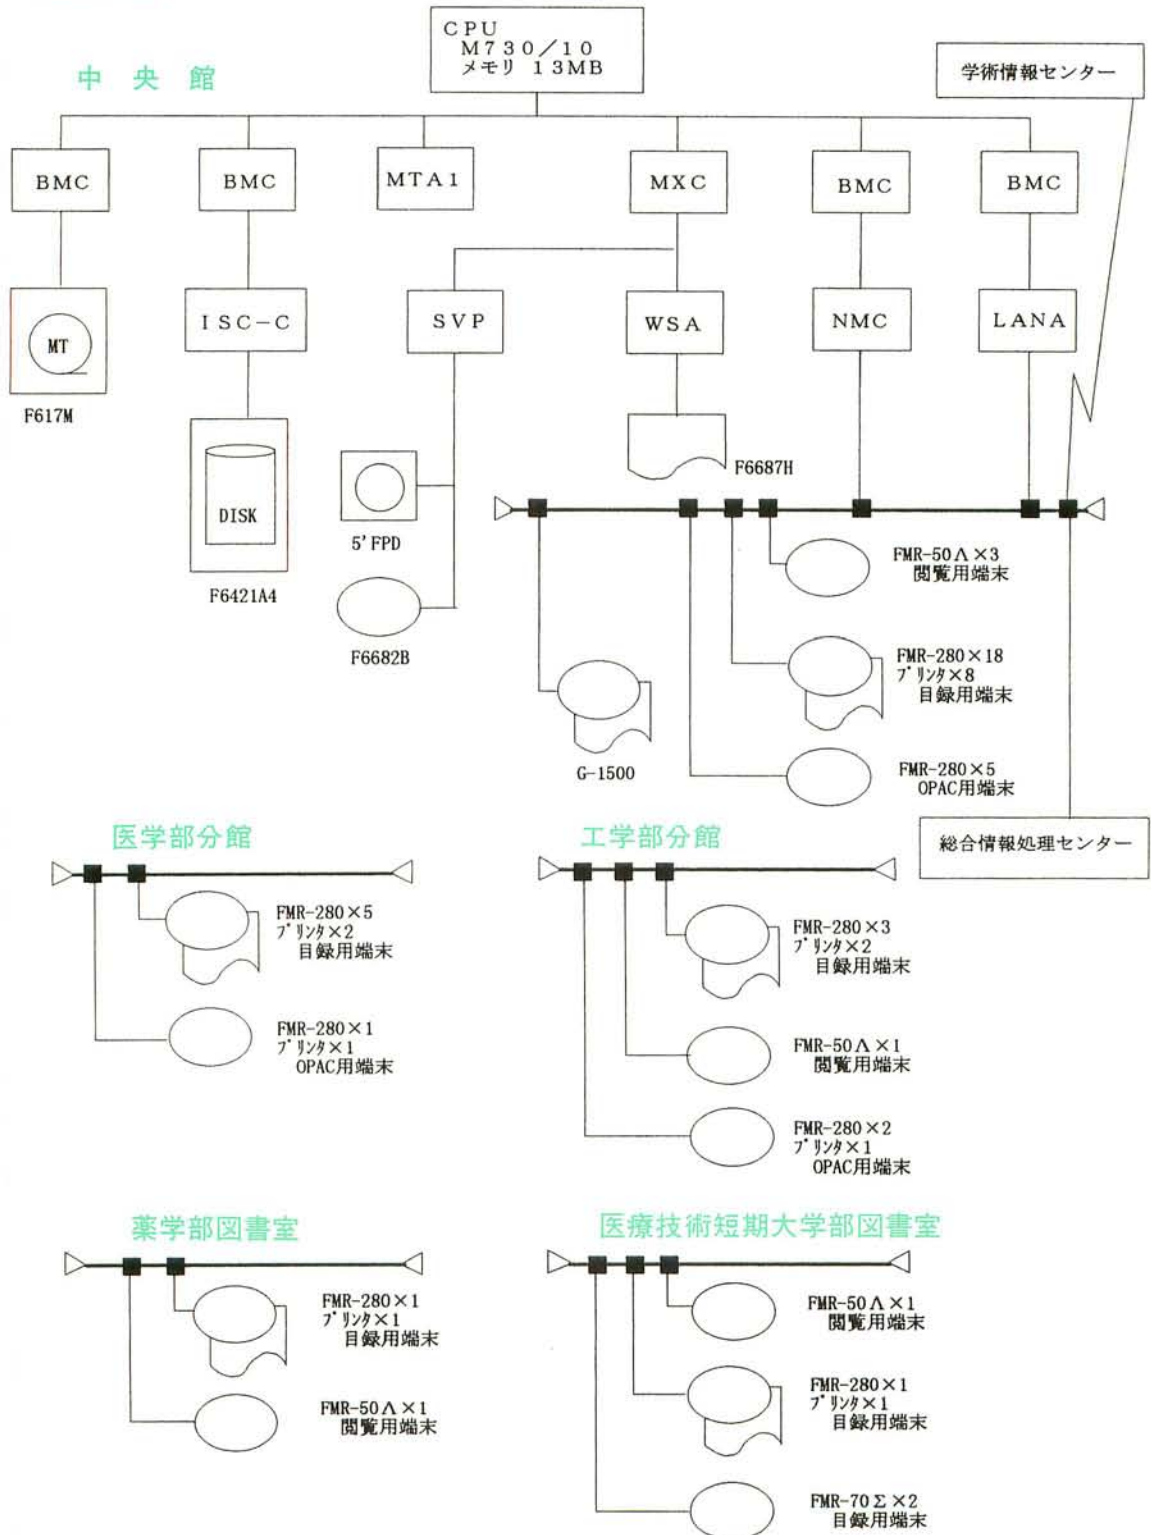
CPU
M730/10
メモリ 13MB

中 央 館

学術情報センター

BMC

BMC

MTA1

MXC

BMC

BMC

MT

F617M

ISC−C

DISK

F6421A4

SVP

5'FPD

F6682B

WSA

F6687H

NMC

LANA

FMR-50Λ×3
閲覧用端末

FMR-280×18
ﾌﾟﾘﾝﾀ×8
目録用端末

G-1500

FMR-280×5
OPAC用端末

医学部分館

FMR-280×5
ﾌﾟﾘﾝﾀ×2
目録用端末

FMR-280×1
ﾌﾟﾘﾝﾀ×1
OPAC用端末

工学部分館

総合情報処理センター

FMR-280×3
ﾌﾟﾘﾝﾀ×2
目録用端末

FMR-50Λ×1
閲覧用端末

FMR-280×2
ﾌﾟﾘﾝﾀ×1
OPAC用端末

薬学部図書室

FMR-280×1
ﾌﾟﾘﾝﾀ×1
目録用端末

FMR-50Λ×1
閲覧用端末

医療技術短期大学部図書室

FMR-50Λ×1
閲覧用端末

FMR-280×1
ﾌﾟﾘﾝﾀ×1
目録用端末

FMR-70Σ×2
目録用端末